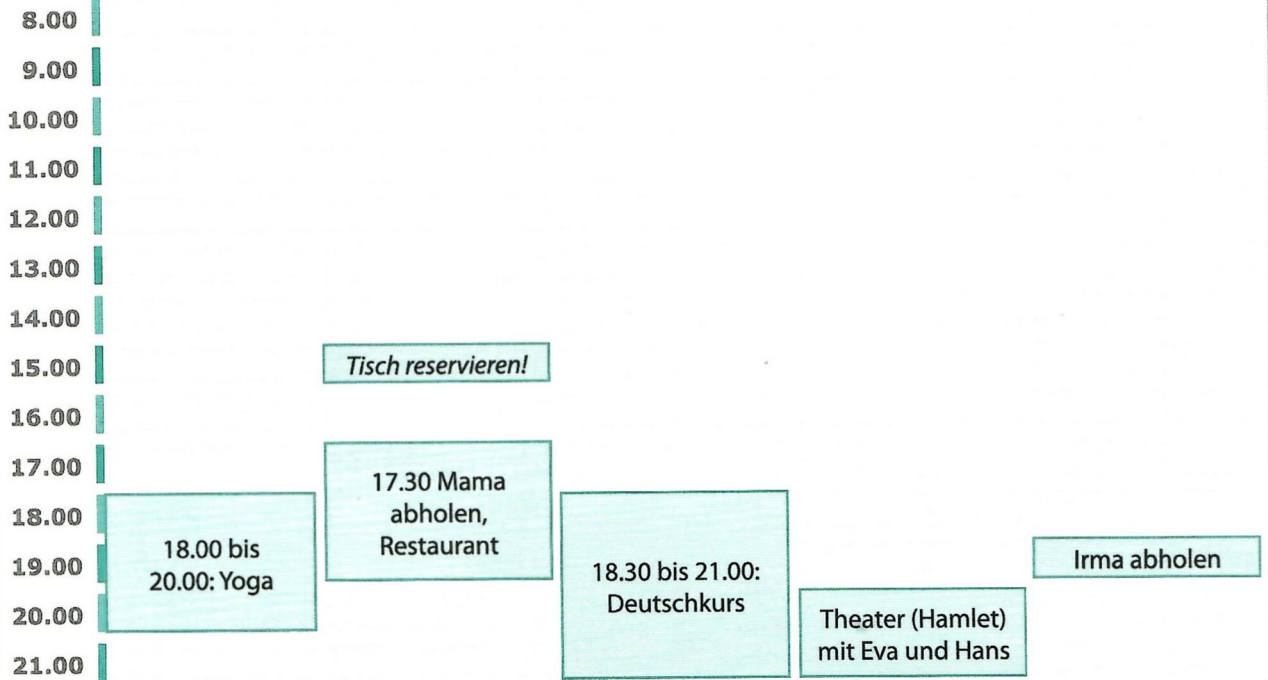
8.00
9.00
10.00
11.00
12.00
13.00
14.00
15.00
16.00
17.00
18.00
19.00
20.00
21.00

18.00 bis 20.00: Yoga

Tisch reservieren!

17.30 Mama abholen, Restaurant

18.30 bis 21.00: Deutschkurs

Theater (Hamlet) mit Eva und Hans

Irma abholen